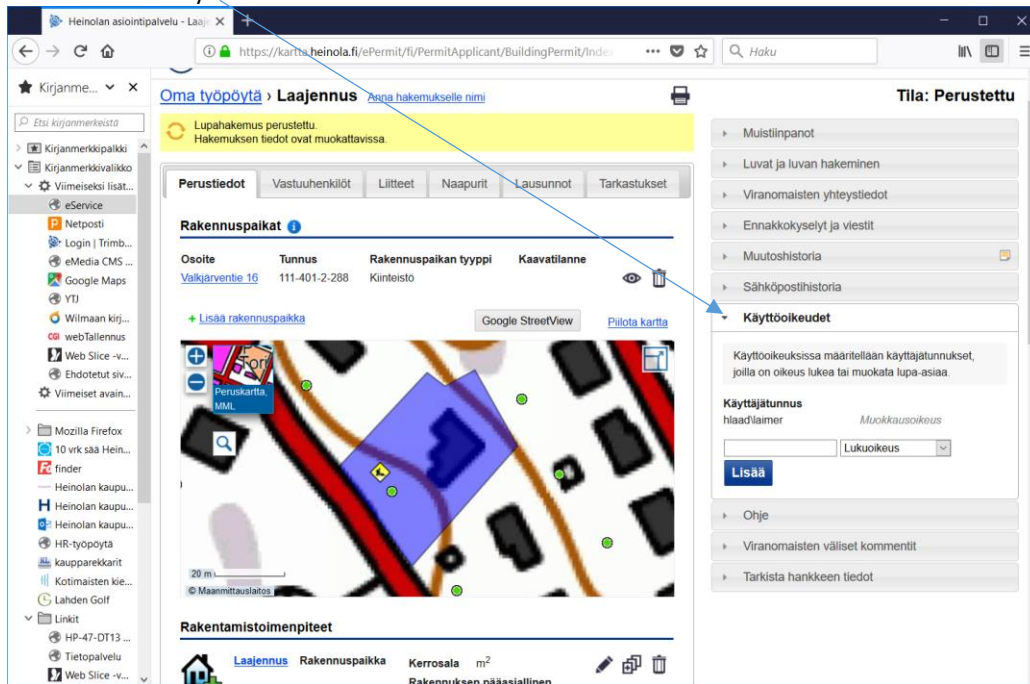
Heinolan asiointipalvelu - Laaje ×

https://kartta.heinola.fi/ePermit/fi/PermitApplicant/BuildingPermit/Inde

Haku

Kirjanme...

Etsi kirjanmerkeistä

Kirjanmerkkipalkki
Kirjanmerkkivalikko
Viimeiseksi lisät...
eService
Netposti
Login | Trimb...
eMedia CMS ...
Google Maps
YTJ
Wilmaan kirj...
webTallennus
Web Slice -v...
Ehdotetut siv...
Viimeiset avain...

Mozilla Firefox
10 vrk sää Hein...
finder
Heinolan kaupu...
Heinolan kaupu...
Heinolan kaupu...
HR-työpöytä
kaupparekkarit
Kotimaisten kie...
Lahden Golf
Linkit
HP-47-DT13 ...
Tietopalvelu
Web Slice -v...

Oma työpöytä › Laajennus Anna hakemukselle nimi

Tila: Perustettu

Lupahakemus perustettu.
Hakemuksen tiedot ovat muokattavissa.

Perustiedot | Vastuuhenkilöt | Liitteet | Naapurit | Lausunnot | Tarkastukset

Rakennuspaikat

| Osoite | Tunnus | Rakennuspaikan tyyppi | Kaavatilanne |
|---|---|---|---|
| Valkjärventie 16 | 111-401-2-288 | Kiinteistö | |

+ Lisää rakennuspaikka

Google StreetView

Piilota kartta

Peruskartta, MML

20 m

© Maanmittauslaitos

Rakentamistoimenpiteet

Laajennus Rakennuspaikka Kerrosala $m^2$
Rakennuksen pääasiallinen

Muistiinpanot
Luvat ja luvan hakeminen
Viranomaisten yhteystiedot
Ennakkokyselyt ja viestit
Muutoshistoria
Sähköpostihistoria
Käyttöoikeudet

Käyttöoikeuksissa määritellään käyttäjätunnukset, joilla on oikeus lukea tai muokata lupa-asiaa.

Käyttäjätunnus
hlaad\laimer Muokkausoikeus

Lukuoikeus

Lisää

Ohje
Viranomaisten väliset kommentit
Tarkista hankkeen tiedot